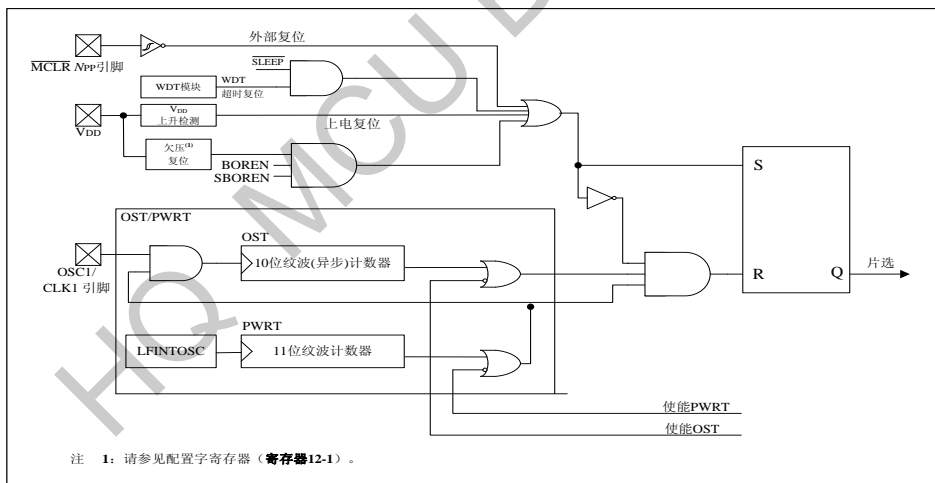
外部复位

$\overline{MCLR}$ /VPP引脚

$\overline{SLEEP}$

WDT模块

WDT 超时复位

VDD 上升检测

上电复位

VDD

欠压(1) 复位

BOREN

SBOREN

S

OST/PWRT

OST

OSC1/ CLK1 引脚

10位纹波(异步)计数器

R

Q

片选

PWRT

LFINTOSC

11位纹波计数器

使能PWRT

使能OST

注 1：请参见配置字寄存器（寄存器12-1）。

HQ MCU